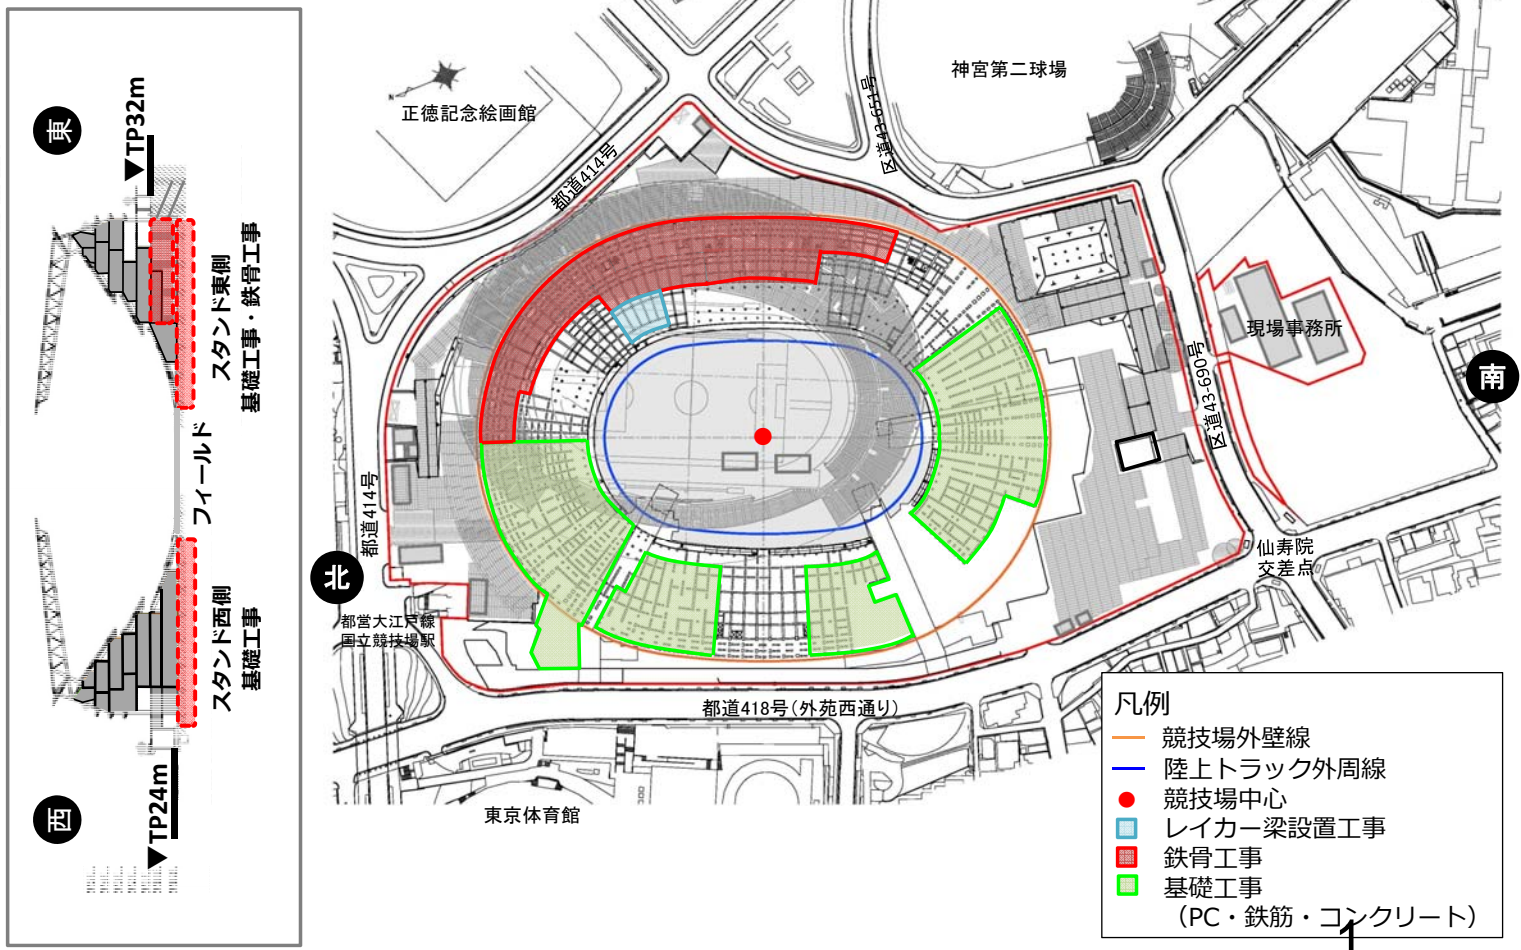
東
▼TP32m
スタンド東側
基礎工事・鉄骨工事
フィールド
スタンド西側
基礎工事
西
▼TP24m

正徳記念絵画館
神宮第二球場
都道414号
区道43-651号
現場事務所
南
区道43-690号
都道414号
北
都営大江戸線
国立競技場駅
仙寿院
交差点
都道418号（外苑西通り）
東京体育館

凡例
競技場外壁線
陸上トラック外周線
競技場中心
レイカー梁設置工事
鉄骨工事
基礎工事
（PC・鉄筋・コンクリート）